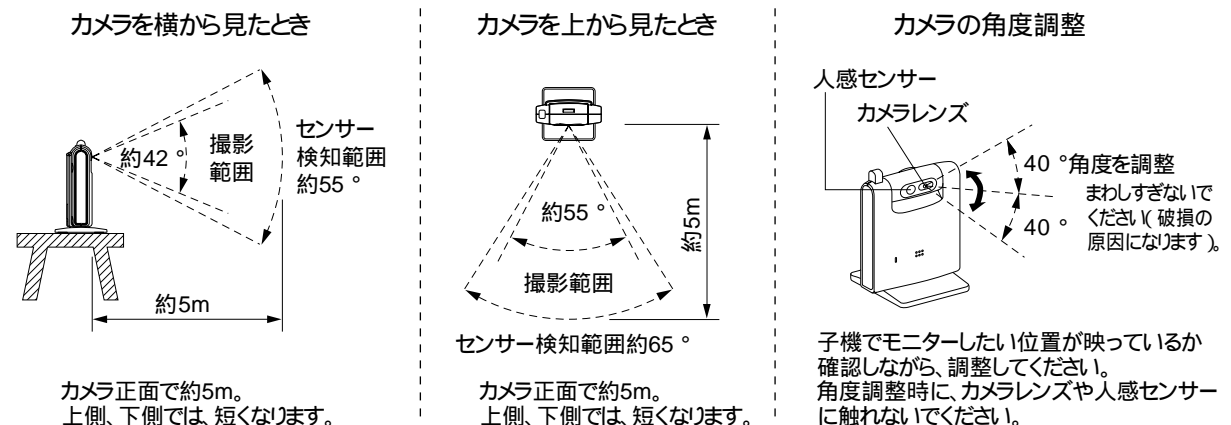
カメラを横から見たとき

撮影範囲

約42 °

センサー検知範囲約55 °

約5m

カメラ正面で約5m。上側、下側では、短くなります。

カメラを上から見たとき

約55 °

撮影範囲

約5m

センサー検知範囲約65 °

カメラ正面で約5m。上側、下側では、短くなります。

カメラの角度調整

人感センサー

カメラレンズ

40 °角度を調整

40 °

まわしすぎないでください( 破損の原因になります )。

子機でモニターしたい位置が映っているか確認しながら、調整してください。
角度調整時に、カメラレンズや人感センサーに触れないでください。